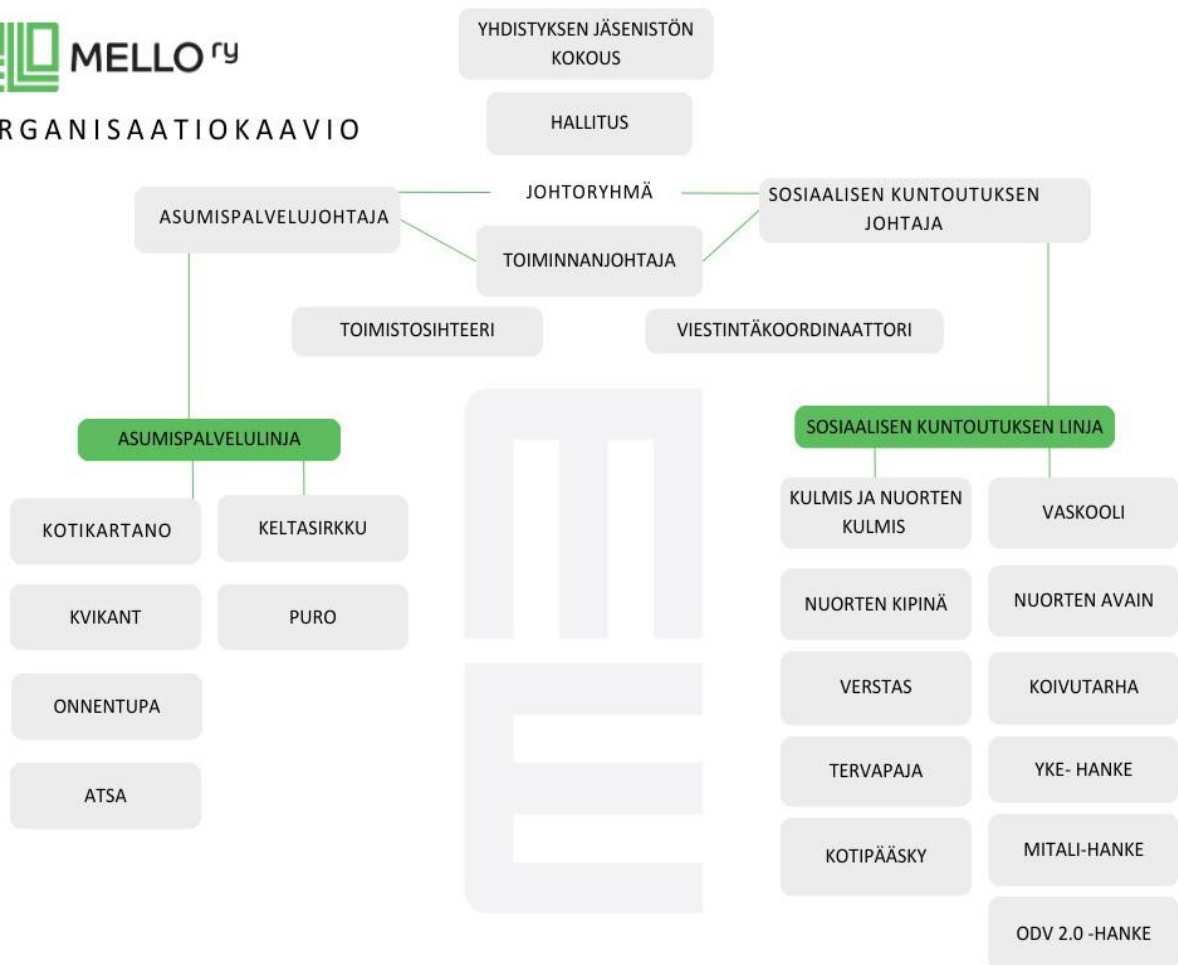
MELLO ry

RGANISAATIOKAAVIO

YHDISTYKSEN JÄSENISTÖN KOKOUS

HALLITUS

JOHTORYHMÄ

ASUMISPALVELUJOHTAJA

SOSIAALISEN KUNTOUTUKSEN JOHTAJA

TOIMINNANJOHTAJA

TOIMISTOSIHTEERI

VIESTINTÄKOORDINAATTORI

ASUMISPALVELULINJA

KOTIKARTANO

KELTASIRKKU

KVIKANT

PURO

ONNENTUPA

ATSA

SOSIAALISEN KUNTOUTUKSEN LINJA

KULMIS JA NUORTEN KULMIS

VASKOOLI

NUORTEN KIPINÄ

NUORTEN AVAIN

VERSTAS

KOIVUTARHA

TERVAPAJA

YKE- HANKE

KOTIPÄÄSKY

MITALI-HANKE

ODV 2.0 -HANKE